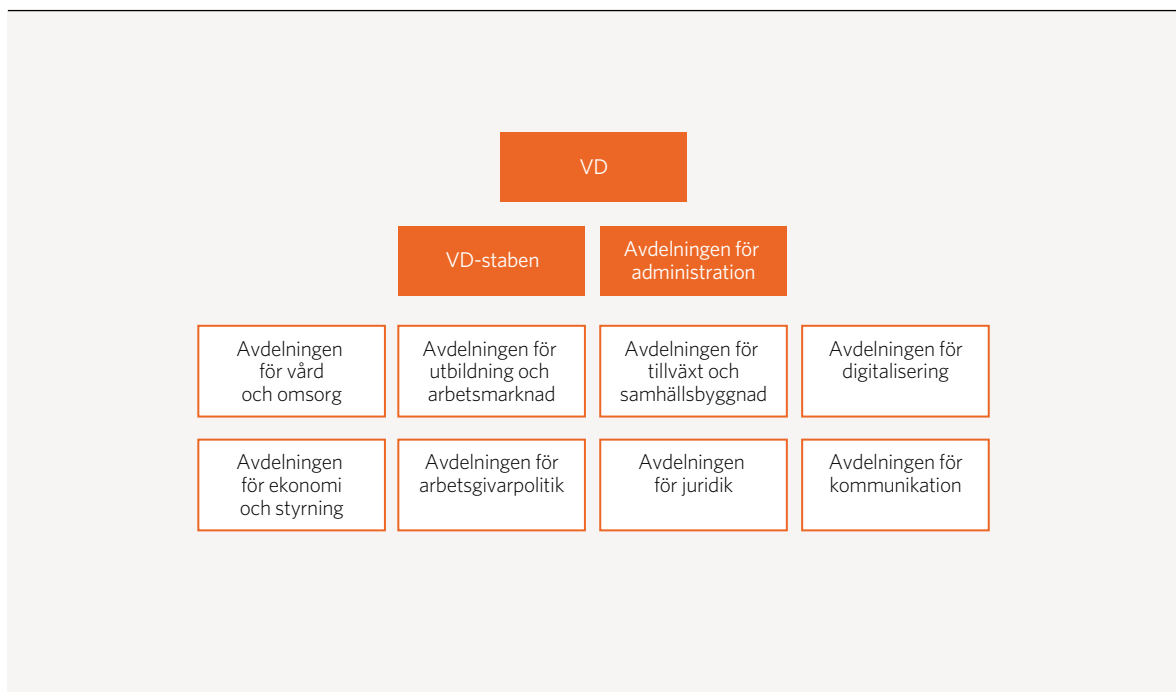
VD

VD-staben

Avdelningen för administration

Avdelningen för vård och omsorg

Avdelningen för utbildning och arbetsmarknad

Avdelningen för tillväxt och samhällsbyggnad

Avdelningen för digitalisering

Avdelningen för ekonomi och styrning

Avdelningen för arbetsgivarpolitik

Avdelningen för juridik

Avdelningen för kommunikation